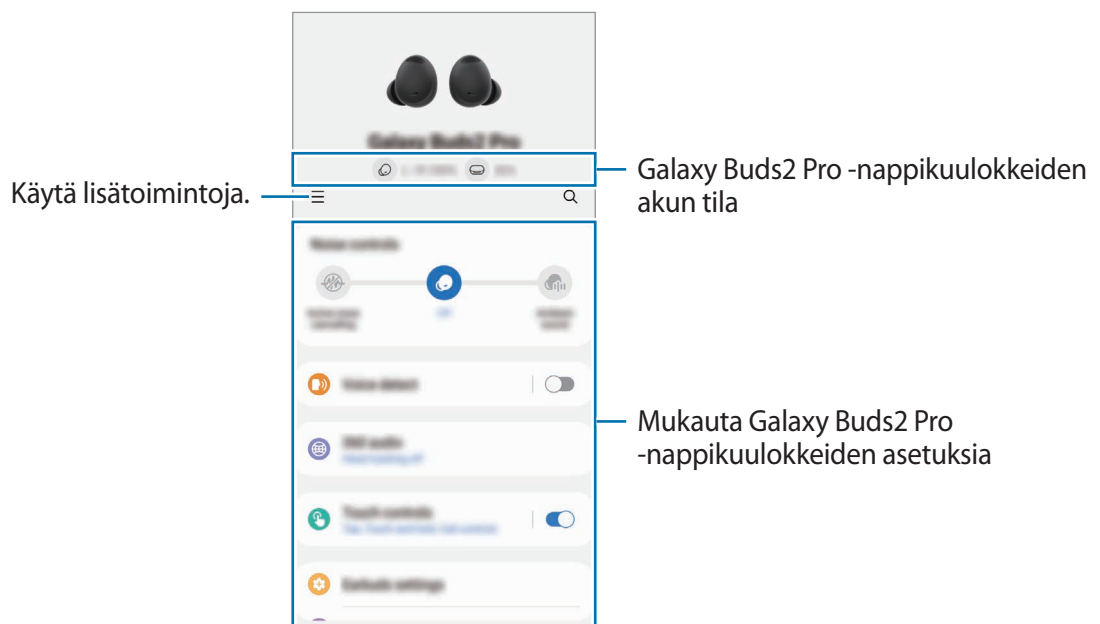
Galaxy Buds2 Pro

Käytä lisätoimintoja.

Galaxy Buds2 Pro -nappikuulokkeiden akun tila

Noise controls

Voice detect

360 audio

Touch controls

Earbuds settings

Mukauta Galaxy Buds2 Pro -nappikuulokkeiden asetuksia